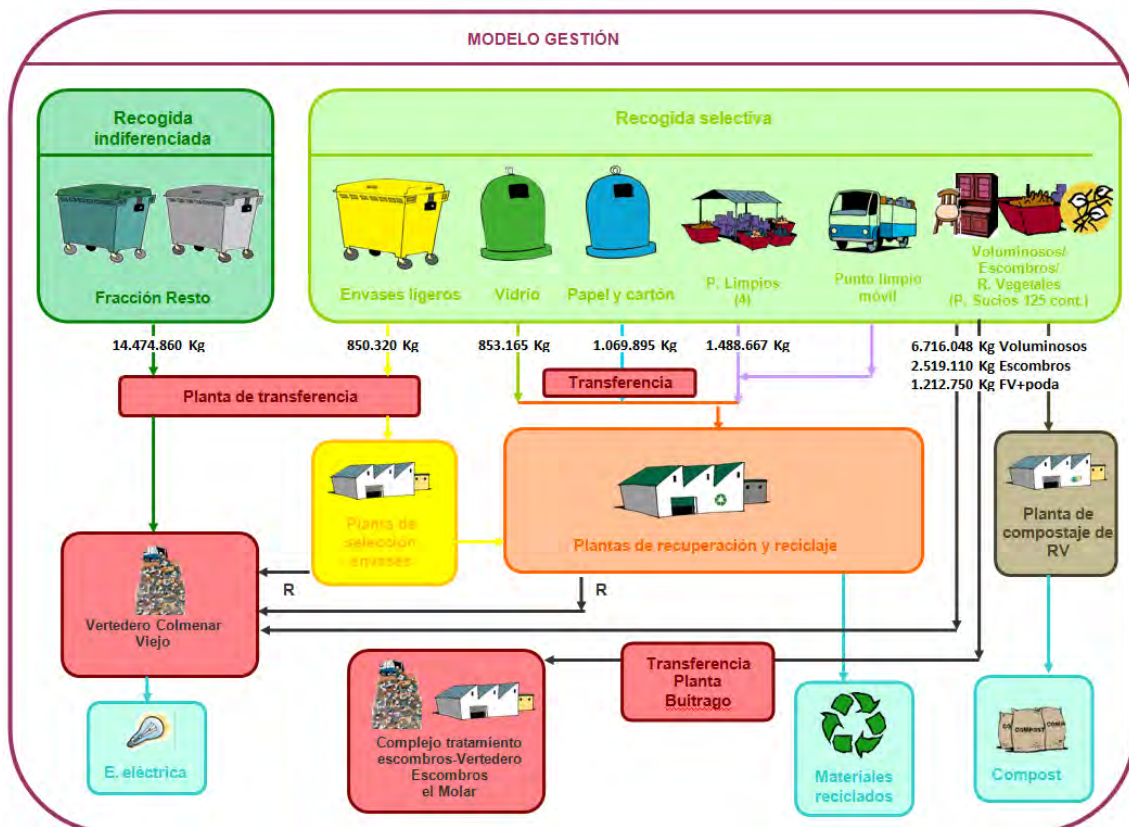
MODELO GESTIÓN

Recogida indiferenciada

Fracción Resto

Recogida selectiva

Envases ligeros

Vidrio

Papel y cartón

P. Limpios (4)

Punto limpio móvil

Voluminosos/ Escombros/ R. Vegetales (P. Sucios 125 cont.)

14.474.860 Kg

850.320 Kg

853.165 Kg

1.069.895 Kg

1.488.667 Kg

6.716.048 Kg Voluminosos
2.519.110 Kg Escombros
1.212.750 Kg FV+poda

Planta de transferencia

Transferencia

Planta de selección envases

Plantas de recuperación y reciclaje

Planta de compostaje de RV

R

R

Vertedero Colmenar Viejo

Transferencia Planta Buitrago

Complejo tratamiento escombros-Vertedero Escombros el Molar

E. eléctrica

Materiales reciclados

Compost

COMPOST